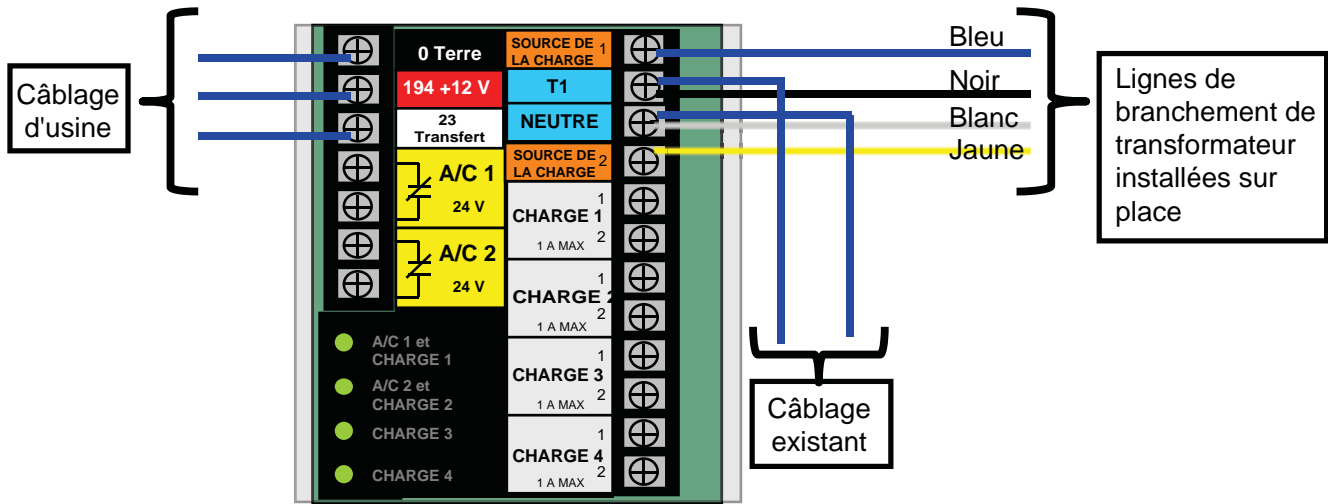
Câblage d'usine

0 Terre

194 +12 V

23 Transfert

A/C 1 24 V

A/C 2 24 V

SOURCE DE LA CHARGE 1

T1

NEUTRE

SOURCE DE LA CHARGE 2

1 CHARGE 1 2 1 A MAX

1 CHARGE 2 2 1 A MAX

1 CHARGE 3 2 1 A MAX

1 CHARGE 4 2 1 A MAX

A/C 1 et CHARGE 1

A/C 2 et CHARGE 2

CHARGE 3

CHARGE 4

Bleu

Noir

Blanc

Jaune

Lignes de branchement de transformateur installées sur place

Câblage existant